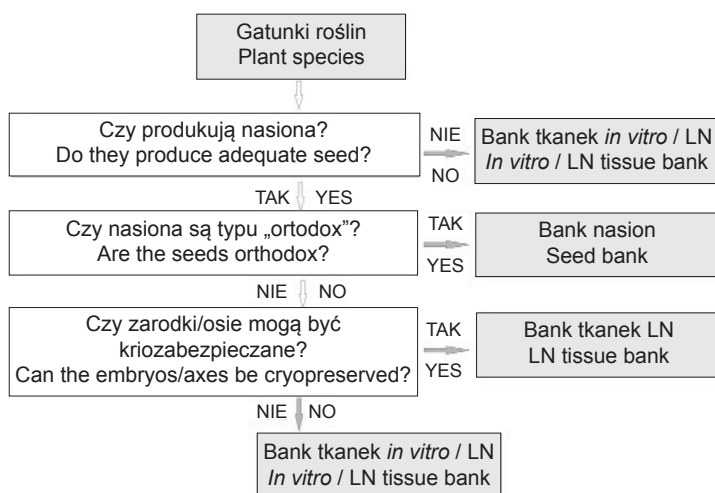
Gatunki roślin
Plant species

Czy produkują nasiona?
Do they produce adequate seed?

NIE
NO

Bank tkanek *in vitro* / LN
*In vitro* / LN tissue bank

TAK YES

Czy nasiona są typu „ortodox"?
Are the seeds orthodox?

TAK
YES

Bank nasion
Seed bank

NIE NO

Czy zarodki/osie mogą być kriozabezpieczane?
Can the embryos/axes be cryopreserved?

TAK
YES

Bank tkanek LN
LN tissue bank

NIE NO

Bank tkanek *in vitro* / LN
*In vitro* / LN tissue bank